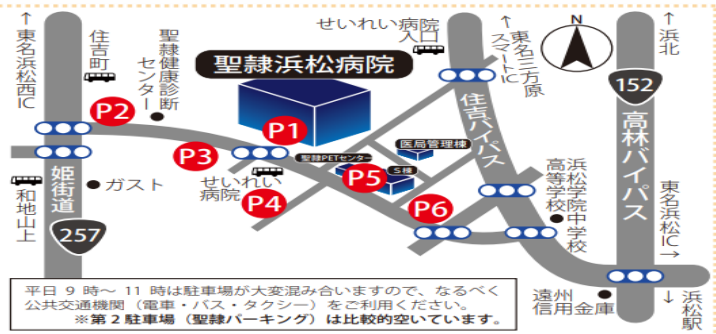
↑東名浜松西IC

住吉町

聖隷健康診断センター

聖隷浜松病院

せいれい病院入口

↑東名三方原スマートIC

N

↑浜北

152

高林バイパス

住吉バイパス

P1

P2

P3

P4

P5

P6

聖隷PETセンター

医局管理棟

S棟

せいれい病院

姫街道

ガスト

↓和地山上

257

浜松学院中学校

高等学校

東名浜松IC→

遠州信用金庫

↓浜松駅

平日 9 時～ 11 時は駐車場が大変混み合いますので、なるべく公共交通機関（電車・バス・タクシー）をご利用ください。
※第２駐車場（聖隷パーキング）は比較的空いています。